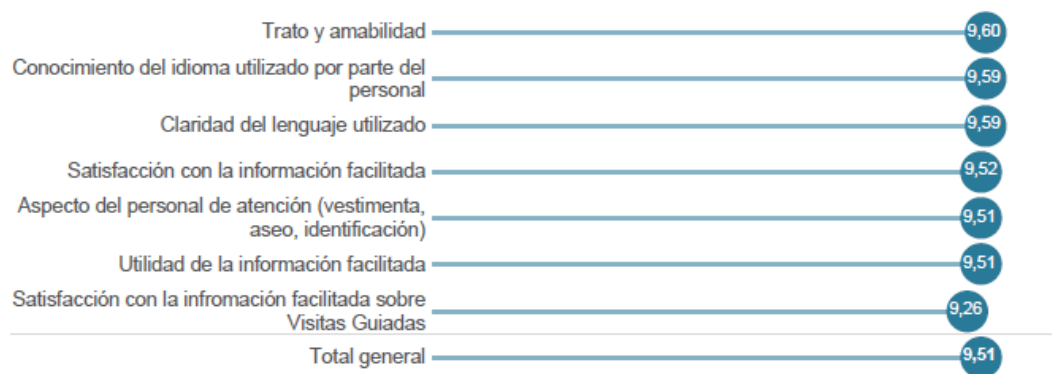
Trato y amabilidad 9,60

Conocimiento del idioma utilizado por parte del personal 9,59

Claridad del lenguaje utilizado 9,59

Satisfacción con la información facilitada 9,52

Aspecto del personal de atención (vestimenta, aseo, identificación) 9,51

Utilidad de la información facilitada 9,51

Satisfacción con la infromación facilitada sobre Visitas Guiadas 9,26

Total general 9,51